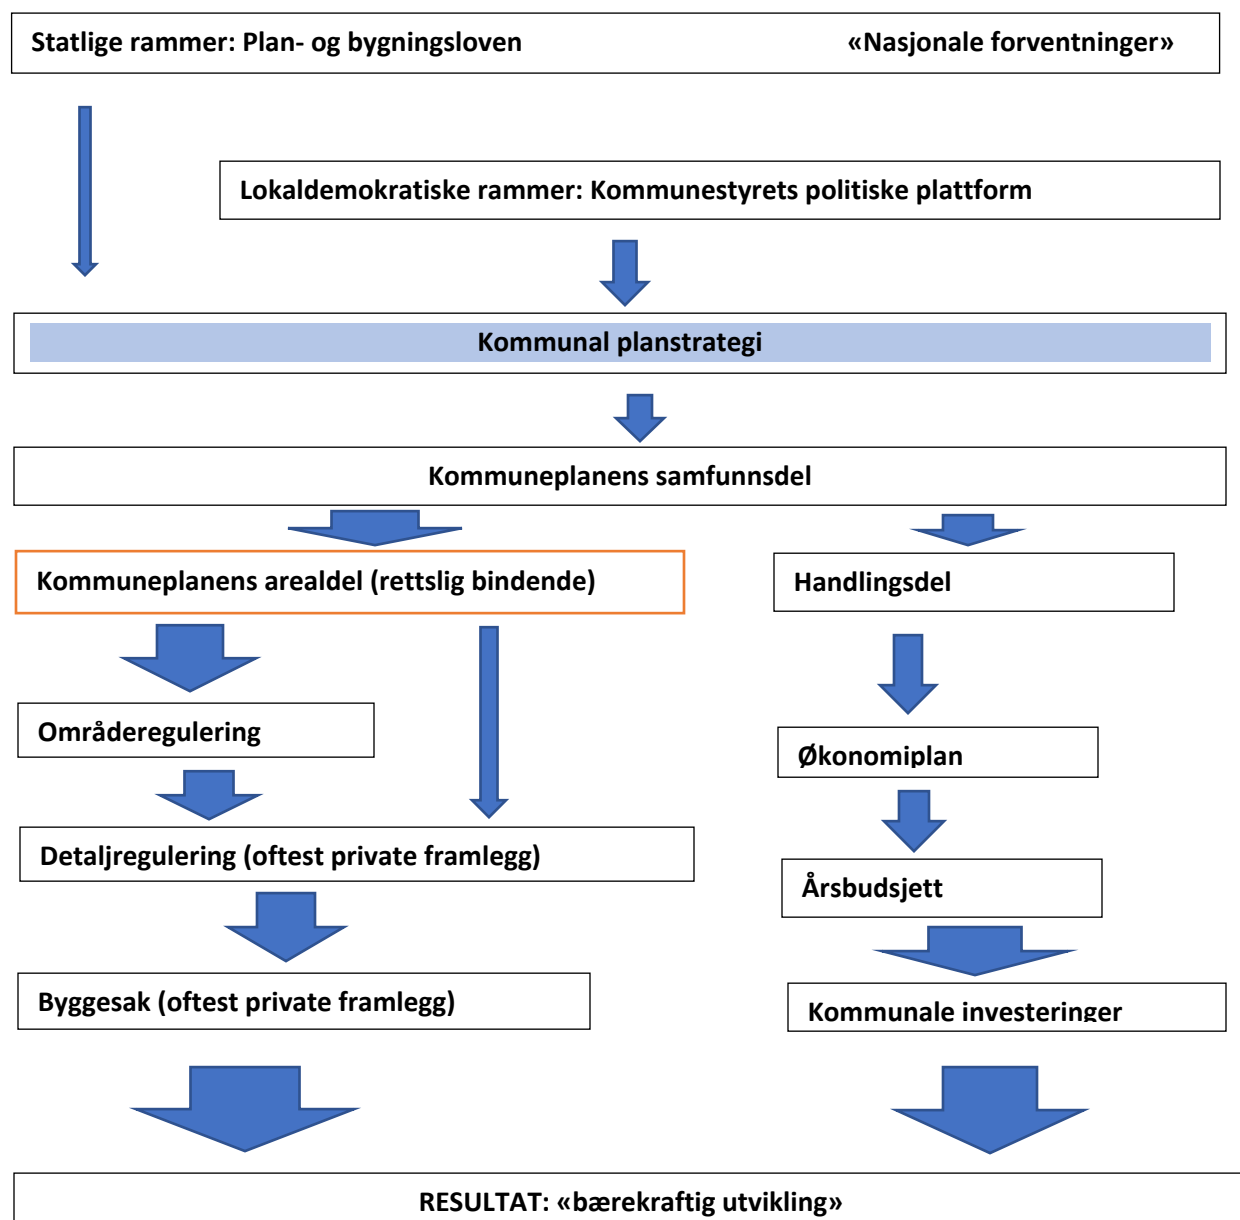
Statlige rammer: Plan- og bygningsloven «Nasjonale forventninger»

Lokaldemokratiske rammer: Kommunestyrets politiske plattform

Kommunal planstrategi

Kommuneplanens samfunnsdel

Kommuneplanens arealdel (rettslig bindende)

Handlingsdel

Områderegulering

Økonomiplan

Detaljregulering (oftest private framlegg)

Årsbudsjett

Byggesak (oftest private framlegg)

Kommunale investeringer

RESULTAT: «bærekraftig utvikling»